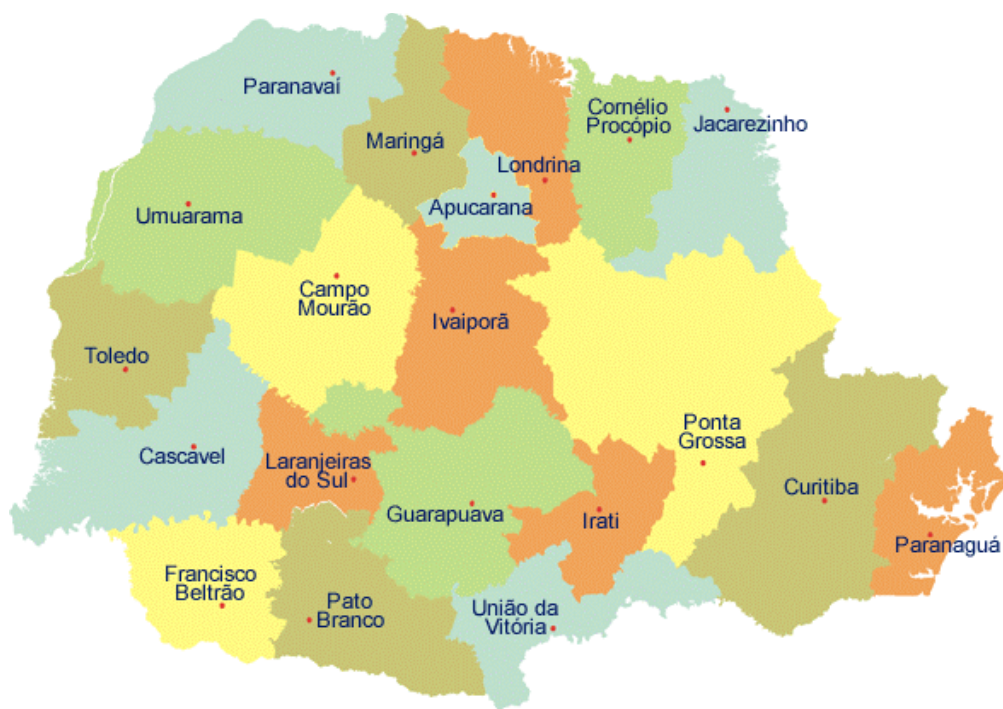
Paranavaí

Maringá

Londrina

Cornélio Procópio

Jacarezinho

Umuarama

Apucarana

Campo Mourão

Ivaiporã

Toledo

Cascavel

Laranjeiras do Sul

Ponta Grossa

Guarapuava

Irati

Curitiba

Paranaguá

Francisco Beltrão

Pato Branco

União da Vitória